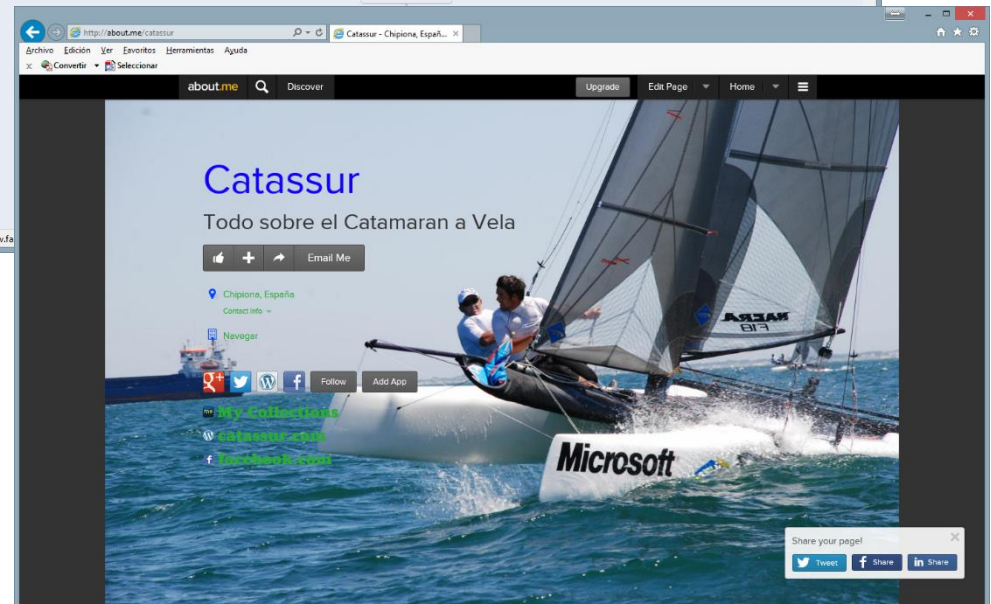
http://about.me/catassur
Catassur - Chipiona, Españ...
Archivo Edición Ver Favoritos Herramientas Ayuda
Convertir Seleccionar
about.me Discover
Upgrade Edit Page Home

Catassur
Todo sobre el Catamaran a Vela
Email Me
Chipiona, España
Contact info
Navegar
Follow Add App
My Collections
catassur.com
facebook.com

NACRA F18
Microsoft

Share your page!
Tweet Share Share